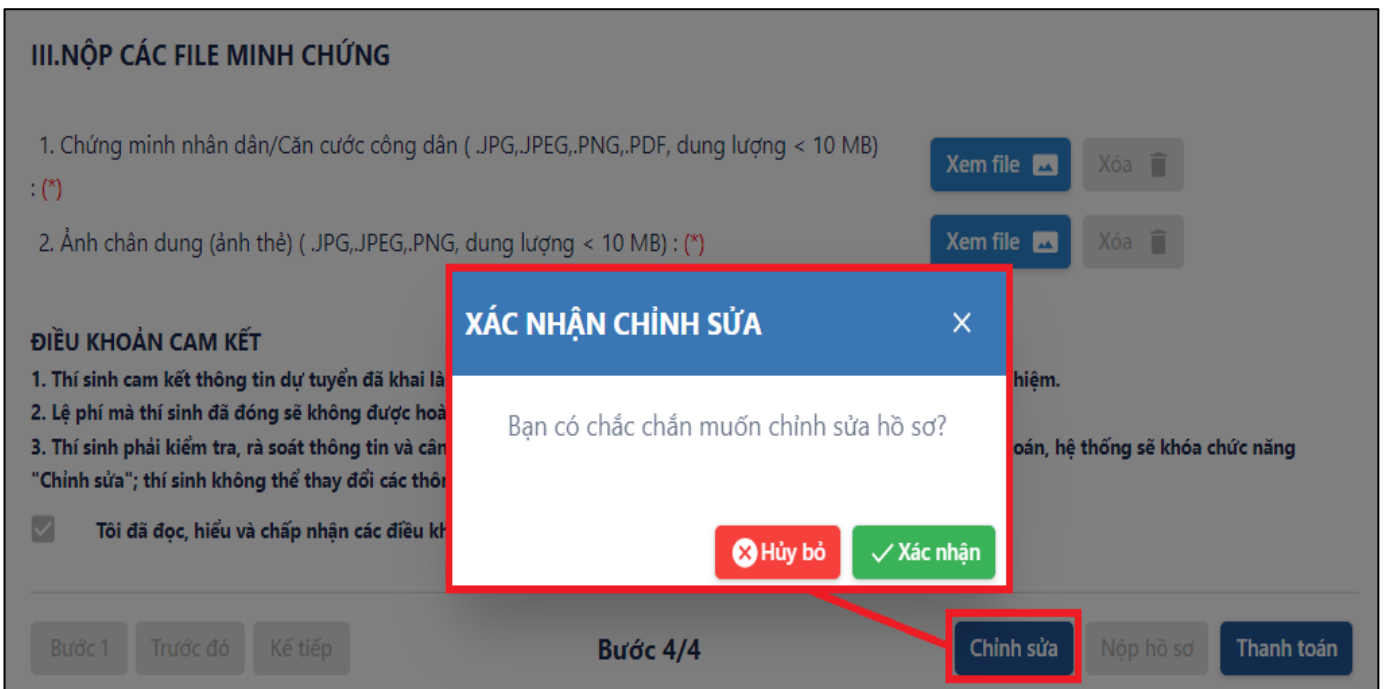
III.NỘP CÁC FILE MINH CHỨNG

1. Chứng minh nhân dân/Căn cước công dân ( .JPG,.JPEG,.PNG,.PDF, dung lượng < 10 MB) : (*)

Xem file

Xóa

2. Ảnh chân dung (ảnh thẻ) ( .JPG,.JPEG,.PNG, dung lượng < 10 MB) : (*)

Xem file

Xóa

ĐIỀU KHOẢN CAM KẾT

1. Thí sinh cam kết thông tin dự tuyển đã khai là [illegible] hiệm.

2. Lệ phí mà thí sinh đã đóng sẽ không được hoà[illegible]

3. Thí sinh phải kiểm tra, rà soát thông tin và câ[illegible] oán, hệ thống sẽ khóa chức năng "Chỉnh sửa"; thí sinh không thể thay đổi các thô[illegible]

Tôi đã đọc, hiểu và chấp nhận các điều kh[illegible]

XÁC NHẬN CHỈNH SỬA

×

Bạn có chắc chắn muốn chỉnh sửa hồ sơ?

Hủy bỏ

Xác nhận

Bước 1

Trước đó

Kế tiếp

Bước 4/4

Chỉnh sửa

Nộp hồ sơ

Thanh toán